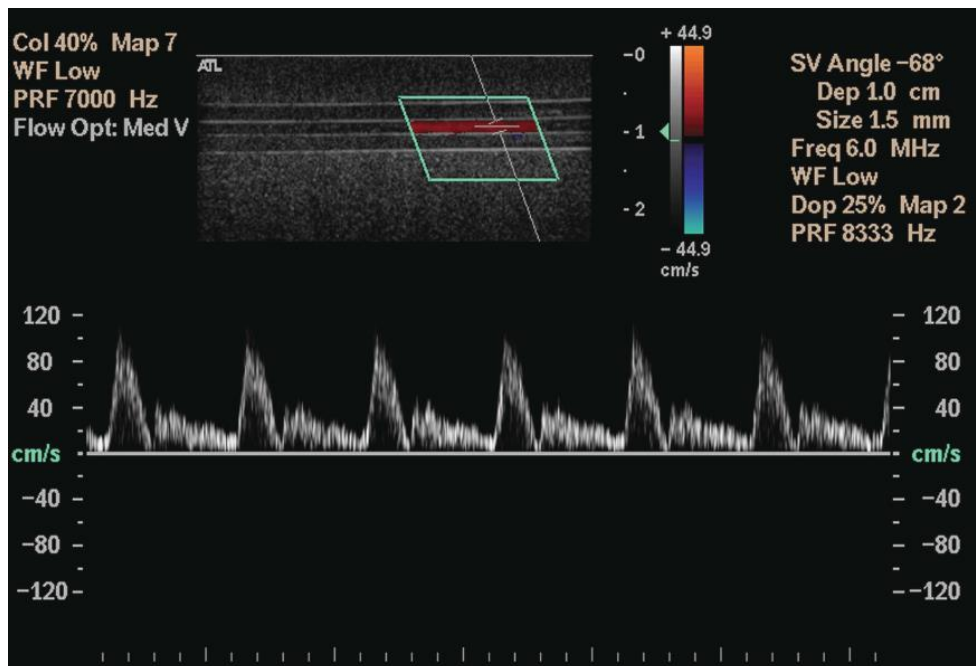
Col 40% Map 7
WF Low
PRF 7000 Hz
Flow Opt: Med V

ATL

-0
-1
-2

+ 44.9
- 44.9
cm/s

SV Angle −68°
Dep 1.0 cm
Size 1.5 mm
Freq 6.0 MHz
WF Low
Dop 25% Map 2
PRF 8333 Hz

120
80
40
cm/s
−40
−80
−120

120
80
40
cm/s
−40
−80
−120